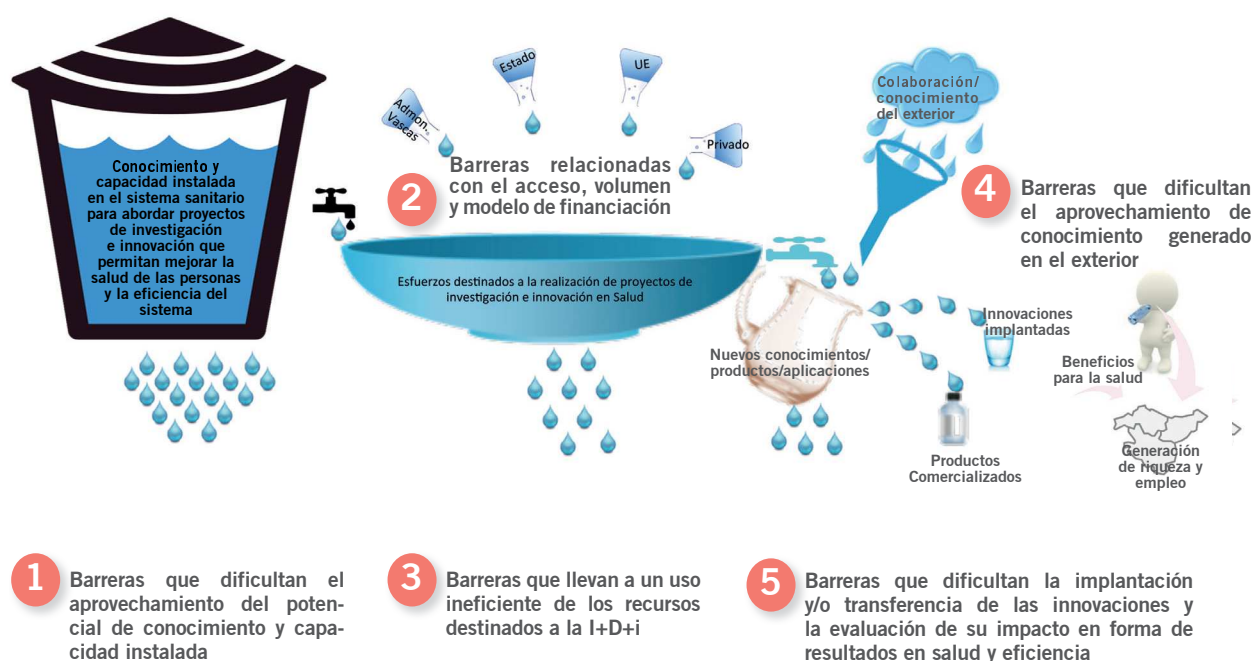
Conocimiento y capacidad instalada en el sistema sanitario para abordar proyectos de investigación e innovación que permitan mejorar la salud de las personas y la eficiencia del sistema

Admon. Vascas

Estado

UE

Privado

2 Barreras relacionadas con el acceso, volumen y modelo de financiación

Esfuerzos destinados a la realización de proyectos de investigación e innovación en Salud

Colaboración/ conocimiento del exterior

4 Barreras que dificultan el aprovechamiento de conocimiento generado en el exterior

Nuevos conocimientos/ productos/aplicaciones

Innovaciones implantadas

Beneficios para la salud

Productos Comercializados

Generación de riqueza y empleo

>

1 Barreras que dificultan el aprovechamiento del potencial de conocimiento y capacidad instalada

3 Barreras que llevan a un uso ineficiente de los recursos destinados a la I+D+i

5 Barreras que dificultan la implantación y/o transferencia de las innovaciones y la evaluación de su impacto en forma de resultados en salud y eficiencia